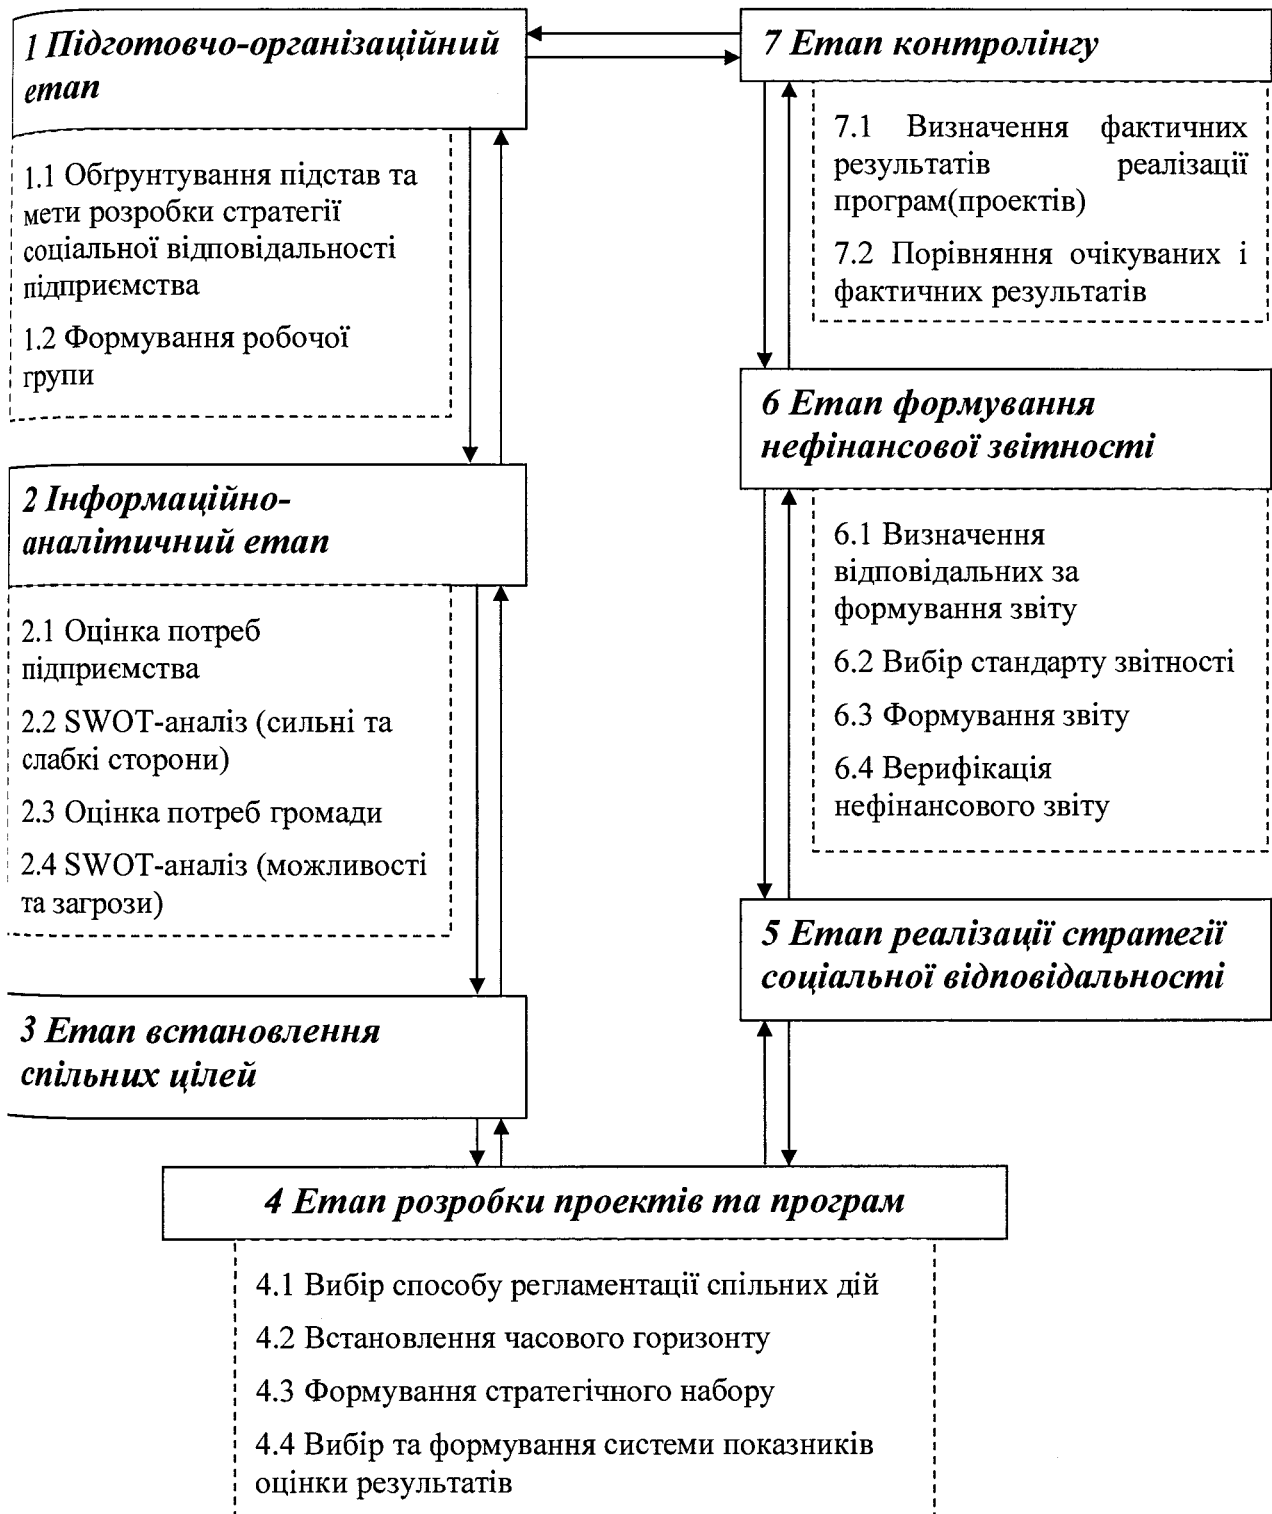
1 Підготовчо-організаційний етап

1.1 Обґрунтування підстав та мети розробки стратегії соціальної відповідальності підприємства

1.2 Формування робочої групи

2 Інформаційно-аналітичний етап

2.1 Оцінка потреб підприємства

2.2 SWOT-аналіз (сильні та слабкі сторони)

2.3 Оцінка потреб громади

2.4 SWOT-аналіз (можливості та загрози)

3 Етап встановлення спільних цілей

7 Етап контролінгу

7.1 Визначення фактичних результатів реалізації програм(проектів)

7.2 Порівняння очікуваних і фактичних результатів

6 Етап формування нефінансової звітності

6.1 Визначення відповідальних за формування звіту

6.2 Вибір стандарту звітності

6.3 Формування звіту

6.4 Верифікація нефінансового звіту

5 Етап реалізації стратегії соціальної відповідальності

4 Етап розробки проектів та програм

4.1 Вибір способу регламентації спільних дій

4.2 Встановлення часового горизонту

4.3 Формування стратегічного набору

4.4 Вибір та формування системи показників оцінки результатів